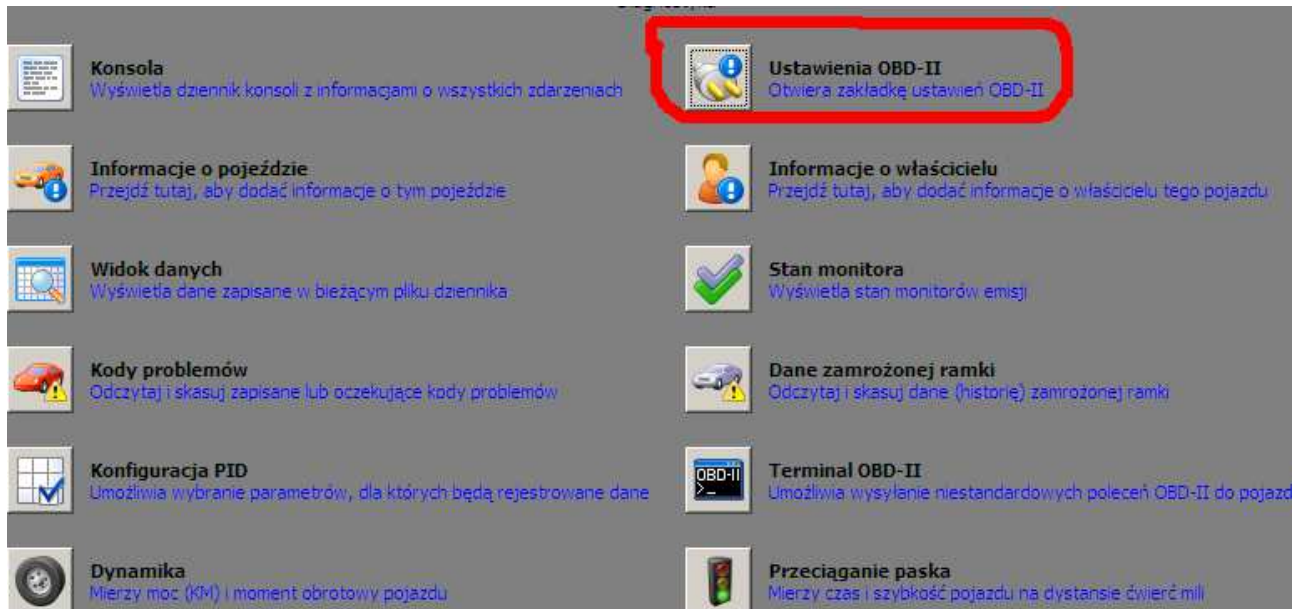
Konsola
Wyświetla dziennik konsoli z informacjami o wszystkich zdarzeniach

Ustawienia OBD-II
Otwiera zakładkę ustawień OBD-II

Informacje o pojeździe
Przejdź tutaj, aby dodać informacje o tym pojeździe

Informacje o właścicielu
Przejdź tutaj, aby dodać informacje o właścicielu tego pojazdu

Widok danych
Wyświetla dane zapisane w bieżącym pliku dziennika

Stan monitora
Wyświetla stan monitorów emisji

Kody problemów
Odczytaj i skasuj zapisane lub oczekujące kody problemów

Dane zamrożonej ramki
Odczytaj i skasuj dane (historię) zamrożonej ramki

Konfiguracja PID
Umożliwia wybranie parametrów, dla których będą rejestrowane dane

OBD-II
>_

Terminal OBD-II
Umożliwia wysyłanie niestandardowych poleceń OBD-II do pojazd

Dynamika
Mierzy moc (KM) i moment obrotowy pojazdu

Przeciąganie paska
Mierzy czas i szybkość pojazdu na dystansie ćwierć mili